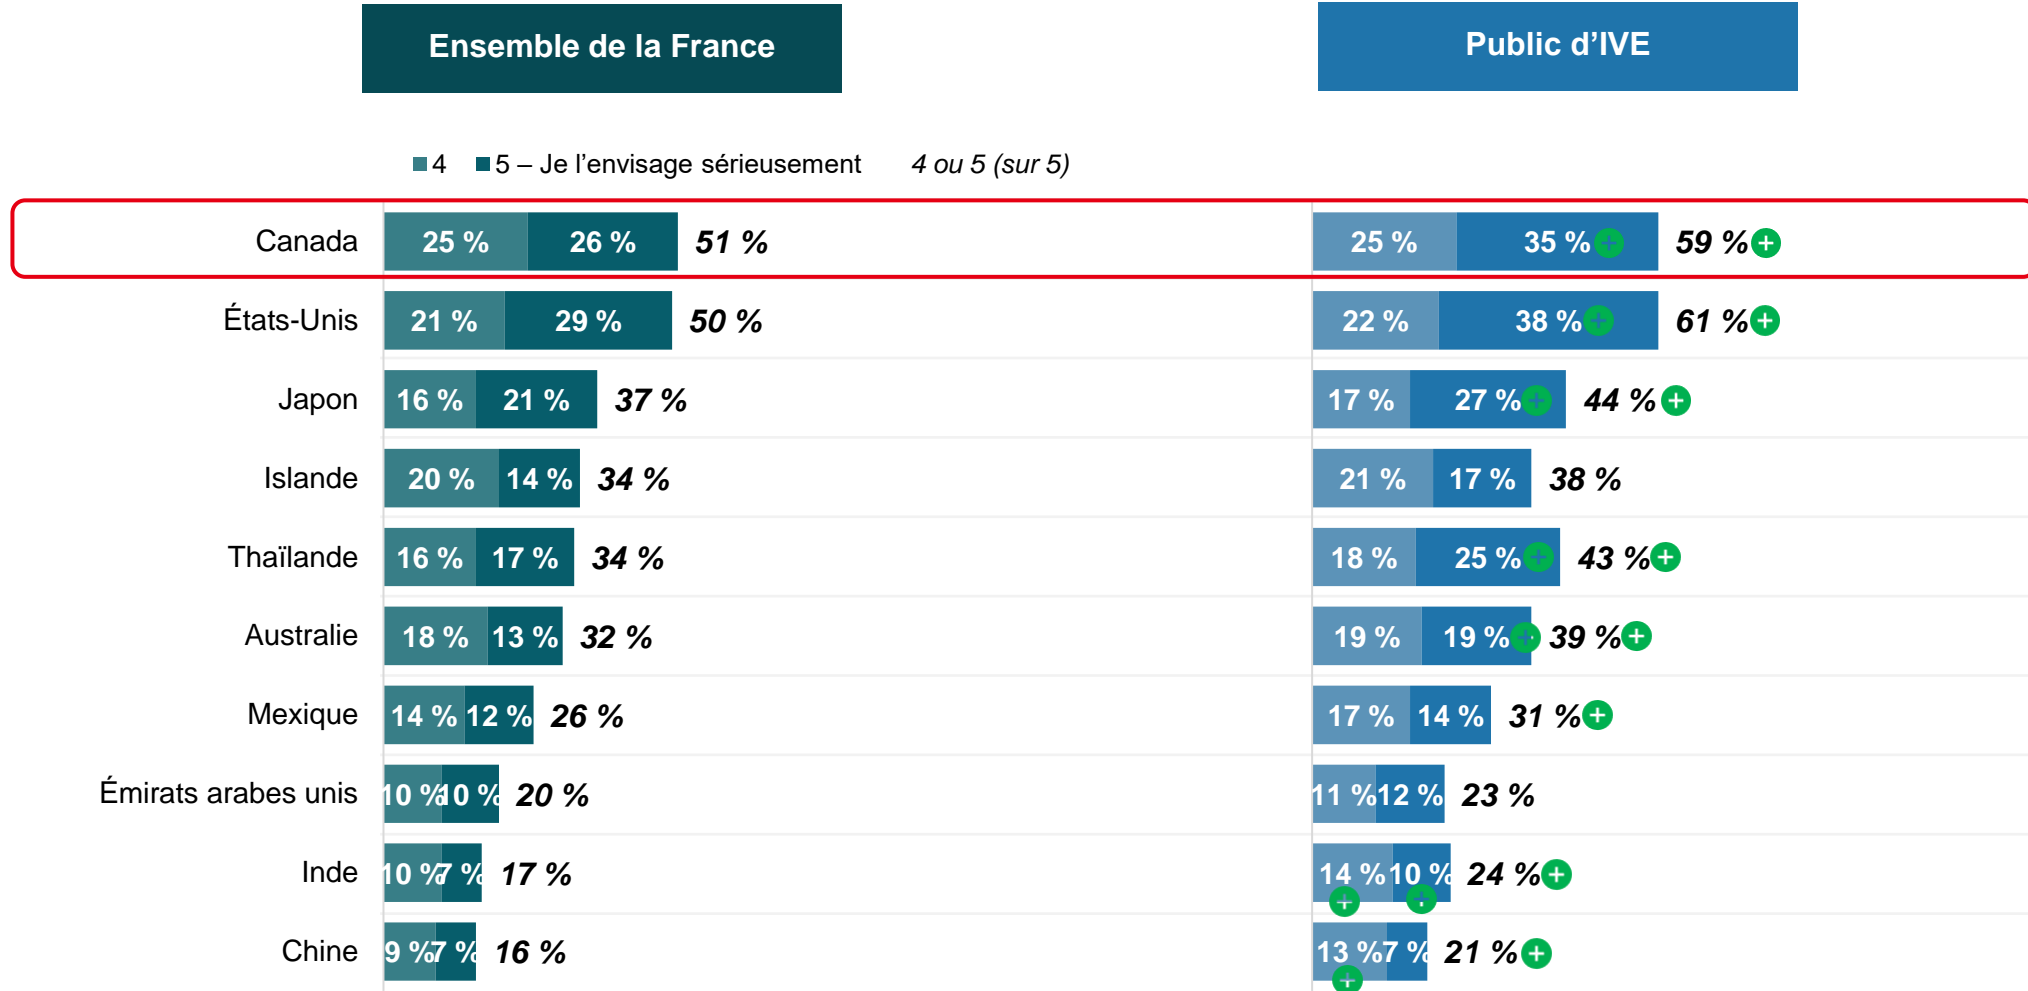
Ensemble de la France

Public d'IVE

4 5 – Je l'envisage sérieusement 4 ou 5 (sur 5)

| | 4 | 5 | 4 ou 5 | 4 | 5 | 4 ou 5 |
|---|---|---|---|---|---|---|
| Canada | 25 % | 26 % | 51 % | 25 % | 35 % | 59 % |
| États-Unis | 21 % | 29 % | 50 % | 22 % | 38 % | 61 % |
| Japon | 16 % | 21 % | 37 % | 17 % | 27 % | 44 % |
| Islande | 20 % | 14 % | 34 % | 21 % | 17 % | 38 % |
| Thaïlande | 16 % | 17 % | 34 % | 18 % | 25 % | 43 % |
| Australie | 18 % | 13 % | 32 % | 19 % | 19 % | 39 % |
| Mexique | 14 % | 12 % | 26 % | 17 % | 14 % | 31 % |
| Émirats arabes unis | 10 % | 10 % | 20 % | 11 % | 12 % | 23 % |
| Inde | 10 % | 7 % | 17 % | 14 % | 10 % | 24 % |
| Chine | 9 % | 7 % | 16 % | 13 % | 7 % | 21 % |